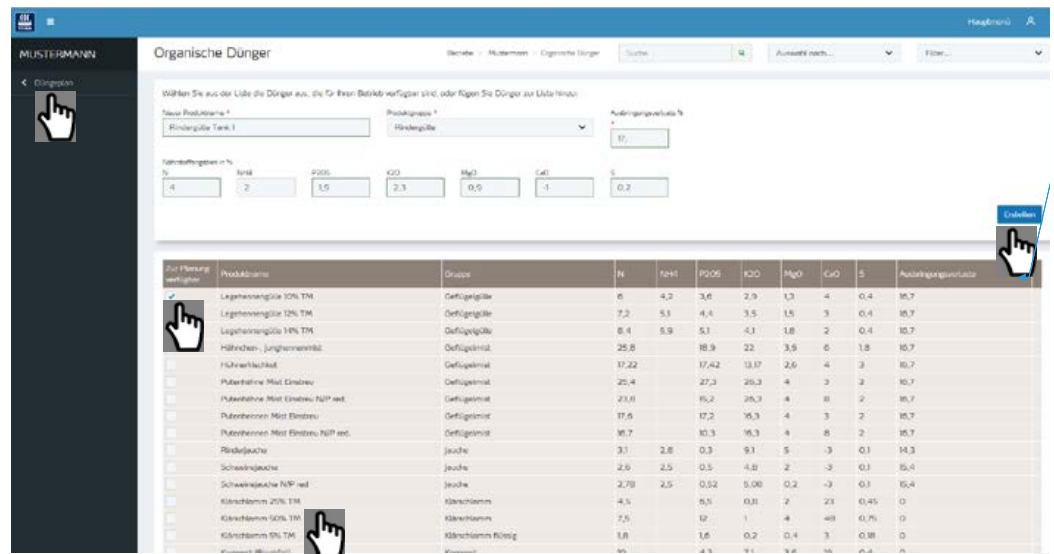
Hauptmenü

MUSTERMANN

< Düngeplan

Organische Dünger

Betriebe > Mustermann > Organische Dünger

Suche

Auswahl nach...

Filter...

Wählen Sie aus der Liste die Dünger aus, die für Ihren Betrieb verfügbar sind, oder fügen Sie Dünger zur Liste hinzu:

Neuer Produktname *
Rindergülle Tank 1

Produktgruppe *
Rindergülle

Ausbringungsverluste %
*
17,

Nährstoffangaben in %

| N | NH4 | P2O5 | K2O | MgO | CaO | S |
|---|---|---|---|---|---|---|
| 4 | 2 | 1,5 | 2,3 | 0,9 | -1 | 0,2 |

Erstellen

| Zur Planung verfügbar | Produktname | Gruppe | N | NH4 | P2O5 | K2O | MgO | CaO | S | Ausbringungsverluste |
|---|---|---|---|---|---|---|---|---|---|---|
| ✓ | Legehennengülle 10% TM | Geflügelgülle | 6 | 4,2 | 3,6 | 2,9 | 1,3 | 4 | 0,4 | 16,7 |
| | Legehennengülle 12% TM | Geflügelgülle | 7,2 | 5,1 | 4,4 | 3,5 | 1,5 | 3 | 0,4 | 16,7 |
| | Legehennengülle 14% TM | Geflügelgülle | 8,4 | 5,9 | 5,1 | 4,1 | 1,8 | 2 | 0,4 | 16,7 |
| | Hähnchen-, Junghennenmist | Geflügelmist | 25,8 | | 18,9 | 22 | 3,9 | 6 | 1,8 | 16,7 |
| | Hühnertrockenkot | Geflügelmist | 17,22 | | 17,42 | 13,17 | 2,6 | 4 | 3 | 16,7 |
| | Putenhähne Mist Einstreu | Geflügelmist | 25,4 | | 27,3 | 26,3 | 4 | 3 | 2 | 16,7 |
| | Putenhähne Mist Einstreu N/P red. | Geflügelmist | 23,8 | | 15,2 | 26,3 | 4 | 8 | 2 | 16,7 |
| | Putenhennen Mist Einstreu | Geflügelmist | 17,6 | | 17,2 | 16,3 | 4 | 3 | 2 | 16,7 |
| | Putenhennen Mist Einstreu N/P red. | Geflügelmist | 16,7 | | 10,3 | 16,3 | 4 | 8 | 2 | 16,7 |
| | Rinderjauche | Jauche | 3,1 | 2,8 | 0,3 | 9,1 | 5 | -3 | 0,1 | 14,3 |
| | Schweinejauche | Jauche | 2,6 | 2,5 | 0,5 | 4,8 | 2 | -3 | 0,1 | 15,4 |
| | Schweinejauche N/P red | Jauche | 2,78 | 2,5 | 0,52 | 5,06 | 0,2 | -3 | 0,1 | 15,4 |
| | Klärschlamm 20% TM | Klärschlamm | 4,5 | | 6,5 | 0,8 | 2 | 23 | 0,45 | 0 |
| | Klärschlamm 50% TM | Klärschlamm | 7,5 | | 12 | 1 | 4 | 48 | 0,75 | 0 |
| | Klärschlamm 5% TM | Klärschlamm flüssig | 1,8 | | 1,6 | 0,2 | 0,4 | 3 | 0,18 | 0 |
| | Kompost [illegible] | Kompost | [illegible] | | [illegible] | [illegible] | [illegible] | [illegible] | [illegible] | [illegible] |